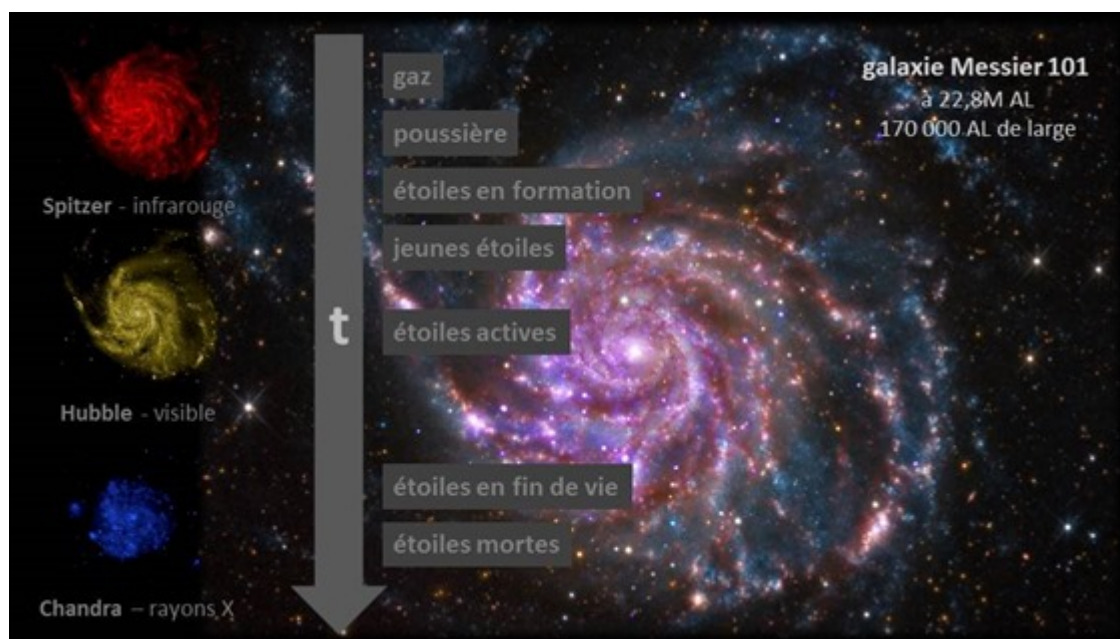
galaxie Messier 101
à 22,8M AL
170 000 AL de large

Spitzer - infrarouge

Hubble - visible

Chandra – rayons X

t

gaz

poussière

étoiles en formation

jeunes étoiles

étoiles actives

étoiles en fin de vie

étoiles mortes